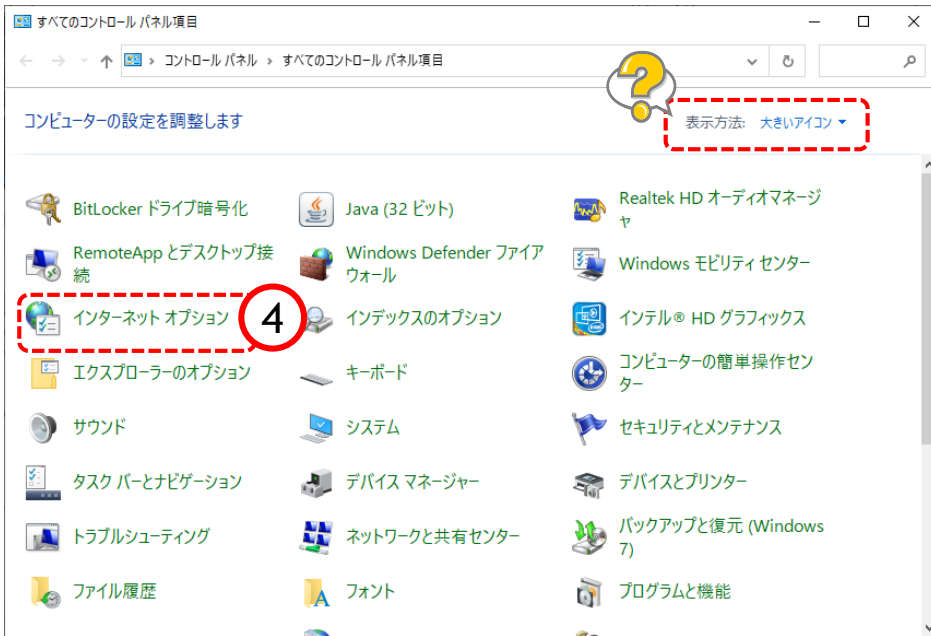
すべてのコントロール パネル項目

コントロール パネル › すべてのコントロール パネル項目

コンピューターの設定を調整します

表示方法: 大きいアイコン ▾

?

BitLocker ドライブ暗号化
Java (32 ビット)
Realtek HD オーディオマネージャ
RemoteApp とデスクトップ接続
Windows Defender ファイアウォール
Windows モビリティ センター
インターネット オプション
4
インデックスのオプション
インテル® HD グラフィックス
エクスプローラーのオプション
キーボード
コンピューターの簡単操作センター
サウンド
システム
セキュリティとメンテナンス
タスク バーとナビゲーション
デバイス マネージャー
デバイスとプリンター
トラブルシューティング
ネットワークと共有センター
バックアップと復元 (Windows 7)
ファイル履歴
フォント
プログラムと機能